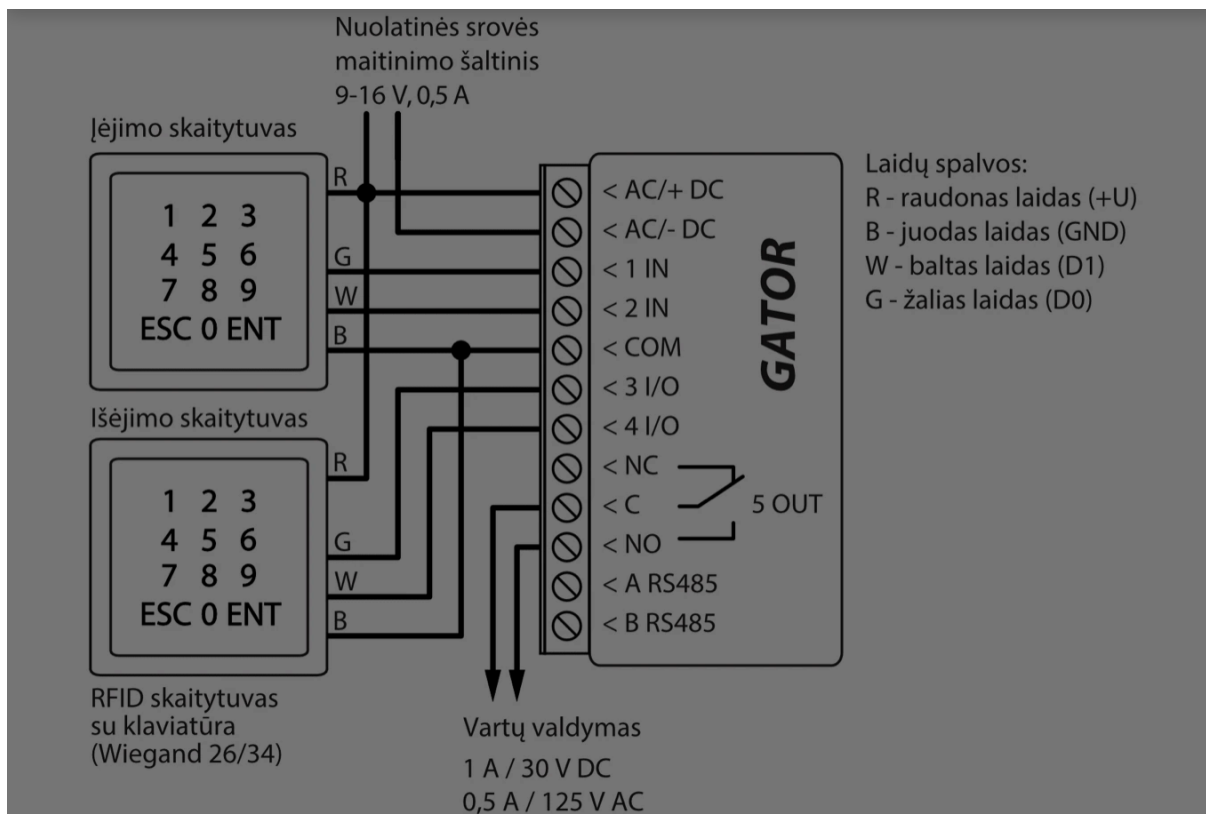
Nuolatinės srovės maitinimo šaltinis 9-16 V, 0,5 A

Įėjimo skaitytuvas

R
1 2 3
4 5 6
7 8 9
ESC 0 ENT
G
W
B

Išėjimo skaitytuvas

R
1 2 3
4 5 6
7 8 9
ESC 0 ENT
G
W
B

RFID skaitytuvas su klaviatūra (Wiegand 26/34)

< AC/+ DC
< AC/- DC
< 1 IN
< 2 IN
< COM
< 3 I/O
< 4 I/O
< NC
< C
< NO
< A RS485
< B RS485

GATOR

5 OUT

Laidų spalvos:
R - raudonas laidas (+U)
B - juodas laidas (GND)
W - baltas laidas (D1)
G - žalias laidas (D0)

Vartų valdymas
1 A / 30 V DC
0,5 A / 125 V AC